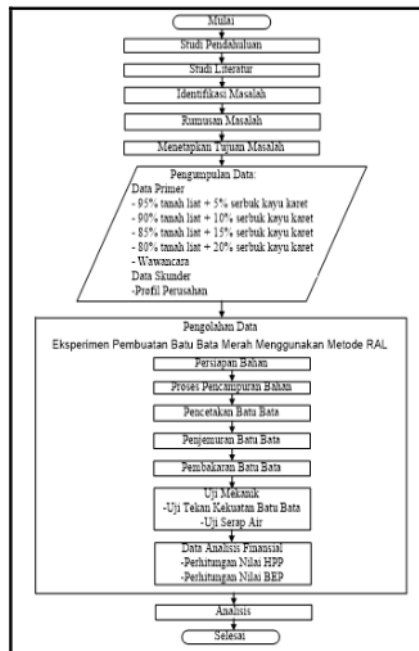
Mulai

Studi Pendahuluan

Studi Literatur

Identifikasi Masalah

Rumusan Masalah

Menetapkan Tujuan Masalah

Pengumpulan Data:
Data Primer
- 95% tanah liat + 5% serbuk kayu karet
- 90% tanah liat + 10% serbuk kayu karet
- 85% tanah liat + 15% serbuk kayu karet
- 80% tanah liat + 20% serbuk kayu karet
- Wawancara
Data Skunder
-Profil Perusahan

Pengolahan Data
Eksperimen Pembuatan Batu Bata Merah Menggunakan Metode RAL

Persiapan Bahan

Proses Pencampuran Bahan

Pencetakan Batu Bata

Penjemuran Batu Bata

Pembakaran Batu Bata

Uji Mekanik
-Uji Tekan Kekuatan Batu Bata
-Uji Serap Air

Data Analisis Finansial
-Perhitungan Nilai HPP
-Perhitungan Nilai BEP

Analisis

Selesai